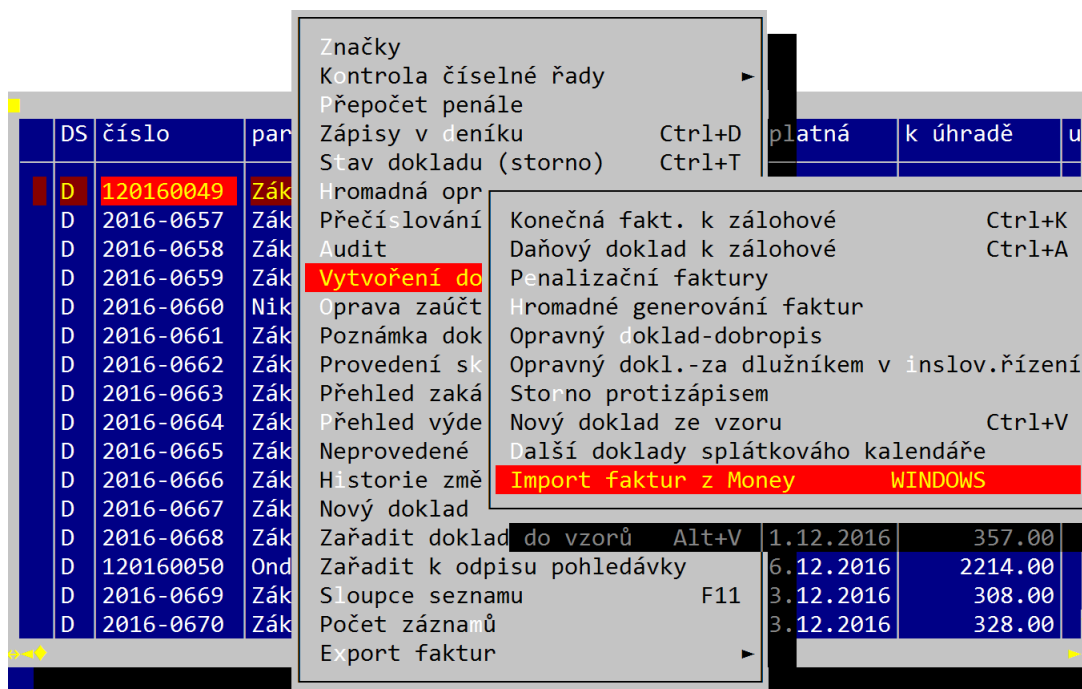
Značky
Kontrola číselné řady ►
Přepočet penále
Zápisy v deníku Ctrl+D
Stav dokladu (storno) Ctrl+T
Hromadná opr
Přečíslování
Audit
Vytvoření do
Oprava zaúčt
Poznámka dok
Provedení sk
Přehled zaká
Přehled výde
Neprovedené
Historie změ
Nový doklad
Zařadit doklad do vzorů Alt+V
Zařadit k odpisu pohledávky
Sloupce seznamu F11
Počet záznamů
Export faktur ►

Konečná fakt. k zálohové Ctrl+K
Daňový doklad k zálohové Ctrl+A
Penalizační faktury
Hromadné generování faktur
Opravný doklad-dobropis
Opravný dokl.-za dlužníkem v inslov.řízení
Storno protizápisem
Nový doklad ze vzoru Ctrl+V
Další doklady splátkového kalendáře
Import faktur z Money WINDOWS

| DS | číslo | par | platná | k úhradě | u |
|---|---|---|---|---|---|
| D | 120160049 | Zák | | | |
| D | 2016-0657 | Zák | | | |
| D | 2016-0658 | Zák | | | |
| D | 2016-0659 | Zák | | | |
| D | 2016-0660 | Nik | | | |
| D | 2016-0661 | Zák | | | |
| D | 2016-0662 | Zák | | | |
| D | 2016-0663 | Zák | | | |
| D | 2016-0664 | Zák | | | |
| D | 2016-0665 | Zák | | | |
| D | 2016-0666 | Zák | | | |
| D | 2016-0667 | Zák | | | |
| D | 2016-0668 | Zák | 1.12.2016 | 357.00 | |
| D | 120160050 | Ond | 6.12.2016 | 2214.00 | |
| D | 2016-0669 | Zák | 3.12.2016 | 308.00 | |
| D | 2016-0670 | Zák | 3.12.2016 | 328.00 | |